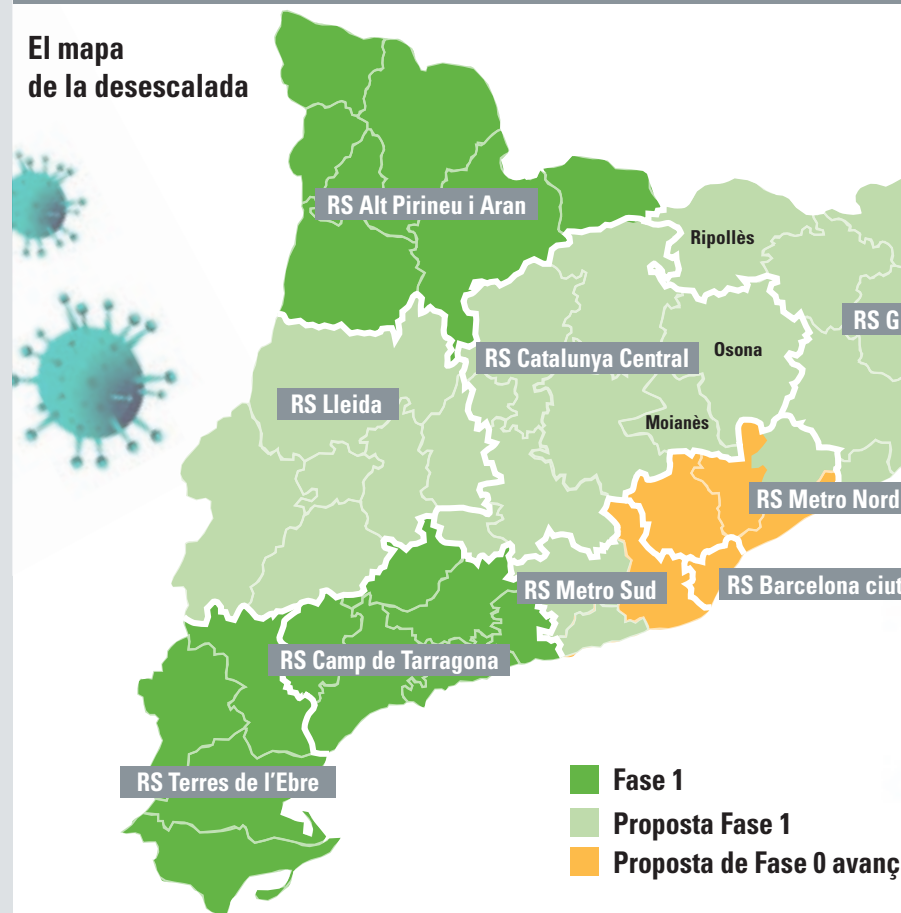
El mapa
de la desescalada

RS Alt Pirineu i Aran

Ripollès

RS G

RS Catalunya Central

Osona

RS Lleida

Moianès

RS Metro Nord

RS Metro Sud

RS Barcelona ciut

RS Camp de Tarragona

RS Terres de l'Ebre

Fase 1

Proposta Fase 1

Proposta de Fase 0 avanç